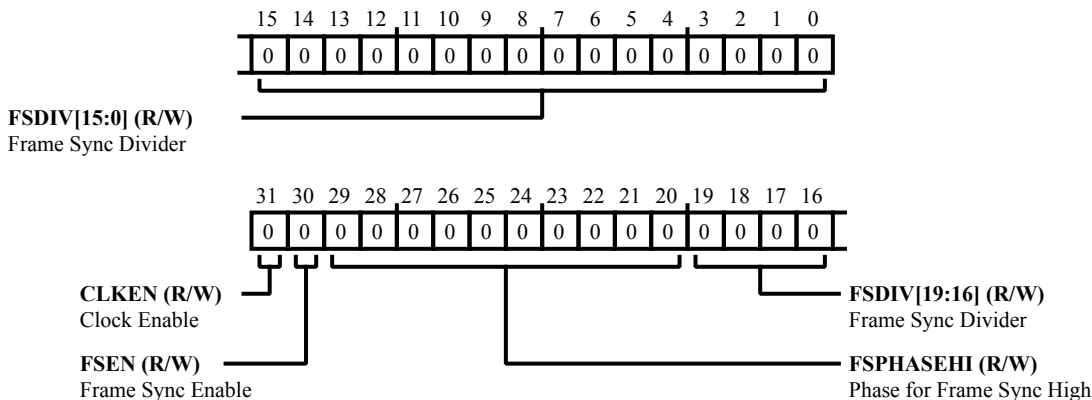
15 14 13 12 11 10 9 8 7 6 5 4 3 2 1 0

| 0 | 0 | 0 | 0 | 0 | 0 | 0 | 0 | 0 | 0 | 0 | 0 | 0 | 0 | 0 | 0 |
|---|---|---|---|---|---|---|---|---|---|---|---|---|---|---|---|

**FSDIV[15:0] (R/W)**
Frame Sync Divider

31 30 29 28 27 26 25 24 23 22 21 20 19 18 17 16

| 0 | 0 | 0 | 0 | 0 | 0 | 0 | 0 | 0 | 0 | 0 | 0 | 0 | 0 | 0 | 0 |
|---|---|---|---|---|---|---|---|---|---|---|---|---|---|---|---|

**CLKEN (R/W)**
Clock Enable

**FSEN (R/W)**
Frame Sync Enable

**FSDIV[19:16] (R/W)**
Frame Sync Divider

**FSPHASEHI (R/W)**
Phase for Frame Sync High